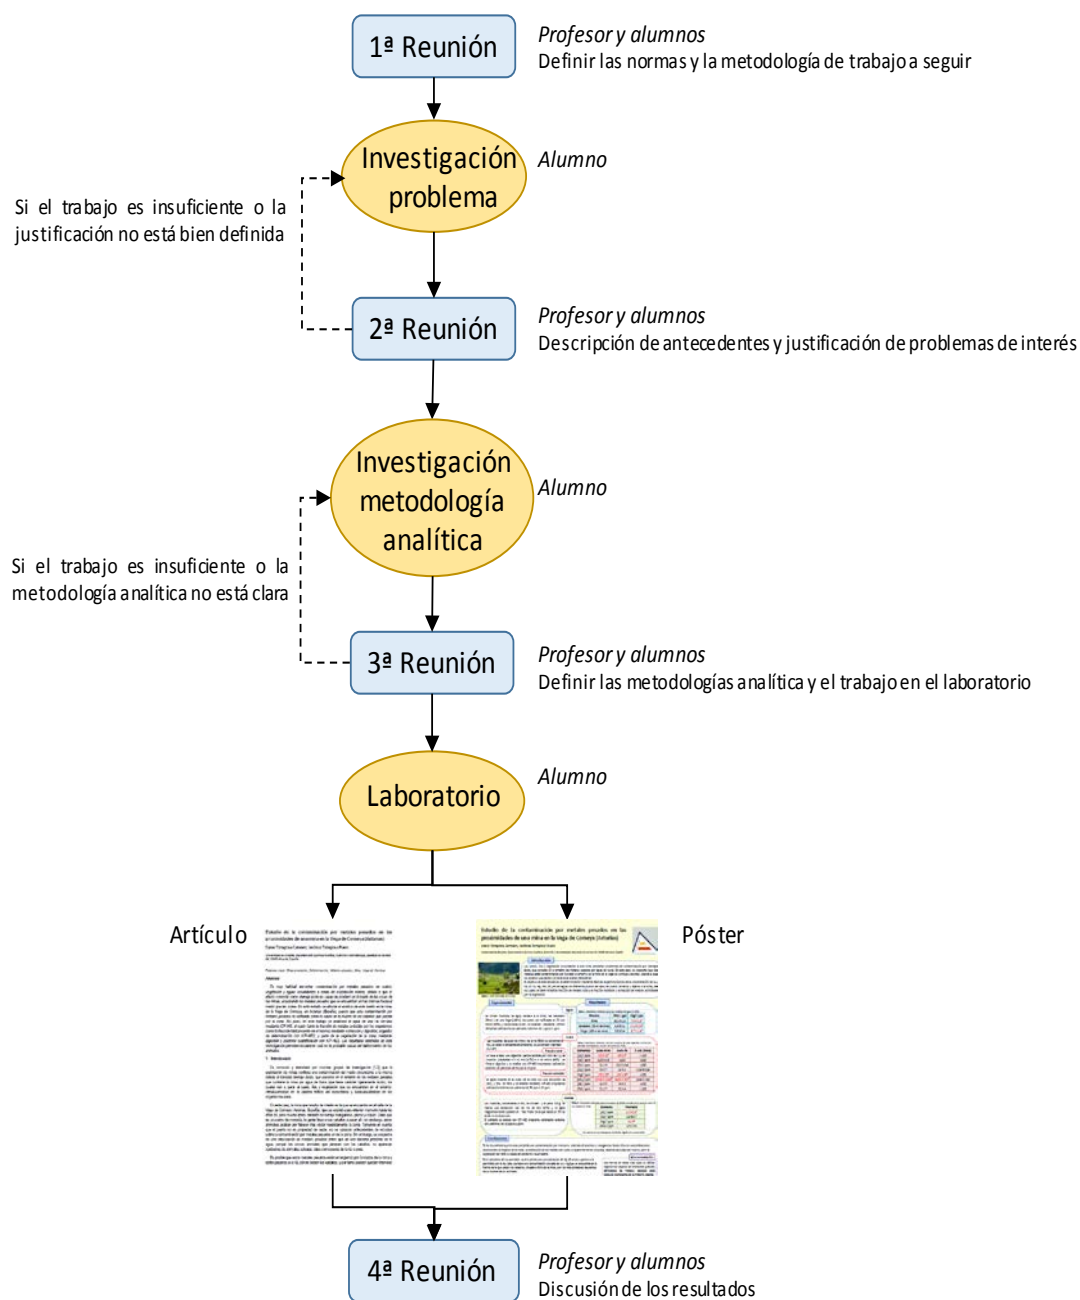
1ª Reunión

Profesor y alumnos
Definir las normas y la metodología de trabajo a seguir

Investigación problema

Alumno

Si el trabajo es insuficiente o la justificación no está bien definida

2ª Reunión

Profesor y alumnos
Descripción de antecedentes y justificación de problemas de interés

Investigación metodología analítica

Alumno

Si el trabajo es insuficiente o la metodología analítica no está clara

3ª Reunión

Profesor y alumnos
Definir las metodologías analítica y el trabajo en el laboratorio

Laboratorio

Alumno

Artículo

Póster

4ª Reunión

Profesor y alumnos
Discusión de los resultados